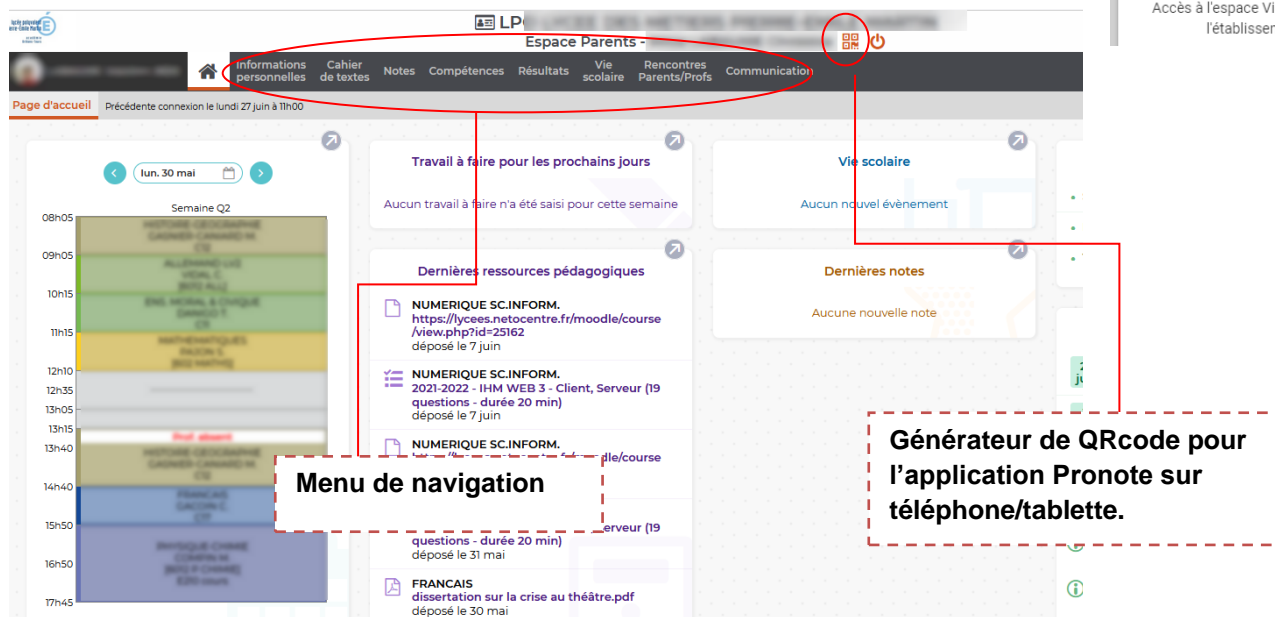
LP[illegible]
Espace Parents - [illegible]

Accès à l'espace Vi
l'établissem

Informations personnelles
Cahier de textes
Notes
Compétences
Résultats
Vie scolaire
Rencontres Parents/Profs
Communication

Page d'accueil
Précédente connexion le lundi 27 juin à 11h00

lun. 30 mai
Semaine Q2
08h05
09h05
10h15
11h15
12h10
12h35
13h05
13h15
13h40
14h40
15h50
16h50
17h45
Prof. absent

Travail à faire pour les prochains jours
Aucun travail à faire n'a été saisi pour cette semaine

Vie scolaire
Aucun nouvel évènement

Dernières ressources pédagogiques
NUMERIQUE SC.INFORM.
https://lycees.netocentre.fr/moodle/course/view.php?id=25162
déposé le 7 juin
NUMERIQUE SC.INFORM.
2021-2022 - IHM WEB 3 - Client, Serveur (19 questions - durée 20 min)
déposé le 7 juin
NUMERIQUE SC.INFORM.
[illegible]dle/course
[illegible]erveur (19 questions - durée 20 min)
déposé le 31 mai
FRANCAIS
dissertation sur la crise au théâtre.pdf
déposé le 30 mai

Dernières notes
Aucune nouvelle note

Menu de navigation

Générateur de QRcode pour l'application Pronote sur téléphone/tablette.